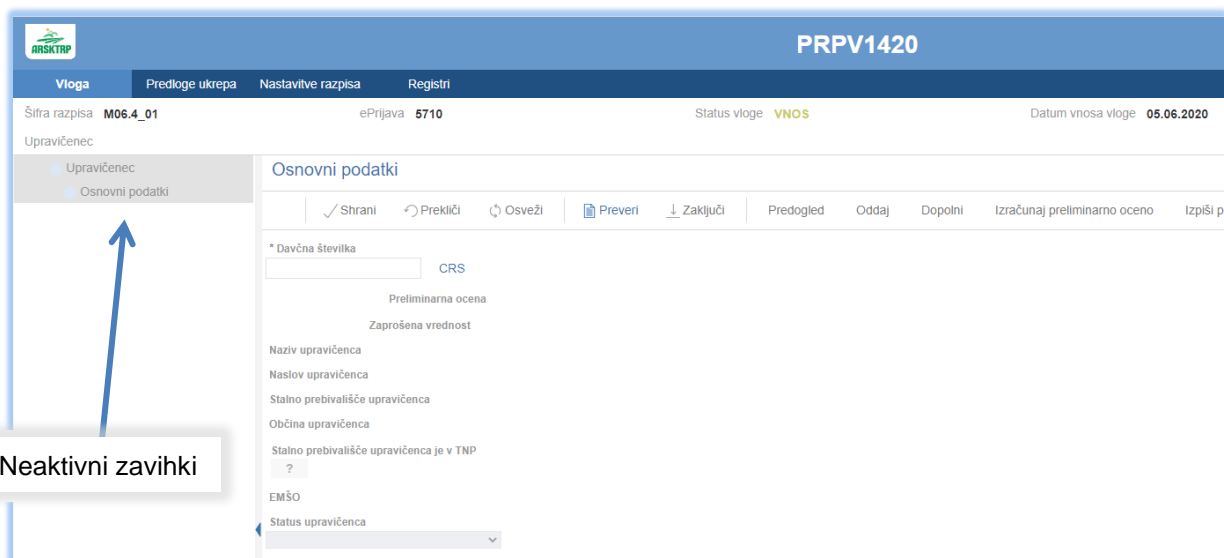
ARSKTRP

PRPV1420

Vloga | Predloge ukrepa | Nastavitve razpisa | Registri

Šifra razpisa M06.4_01 | ePrijava 5710 | Status vloge VNOS | Datum vnosa vloge 05.06.2020

Upravičenec

Upravičenec
Osnovni podatki

Osnovni podatki

Shrani | Prekliči | Osveži | Preveri | Zaključi | Predogled | Oddaj | Dopolni | Izračunaj preliminarno oceno | Izpiši p

* Davčna številka

CRS

Preliminarna ocena

Zaprošena vrednost

Naziv upravičenca

Naslov upravičenca

Stalno prebivališče upravičenca

Občina upravičenca

Stalno prebivališče upravičenca je v TNP

?

EMŠO

Status upravičenca

Neaktivni zavihki